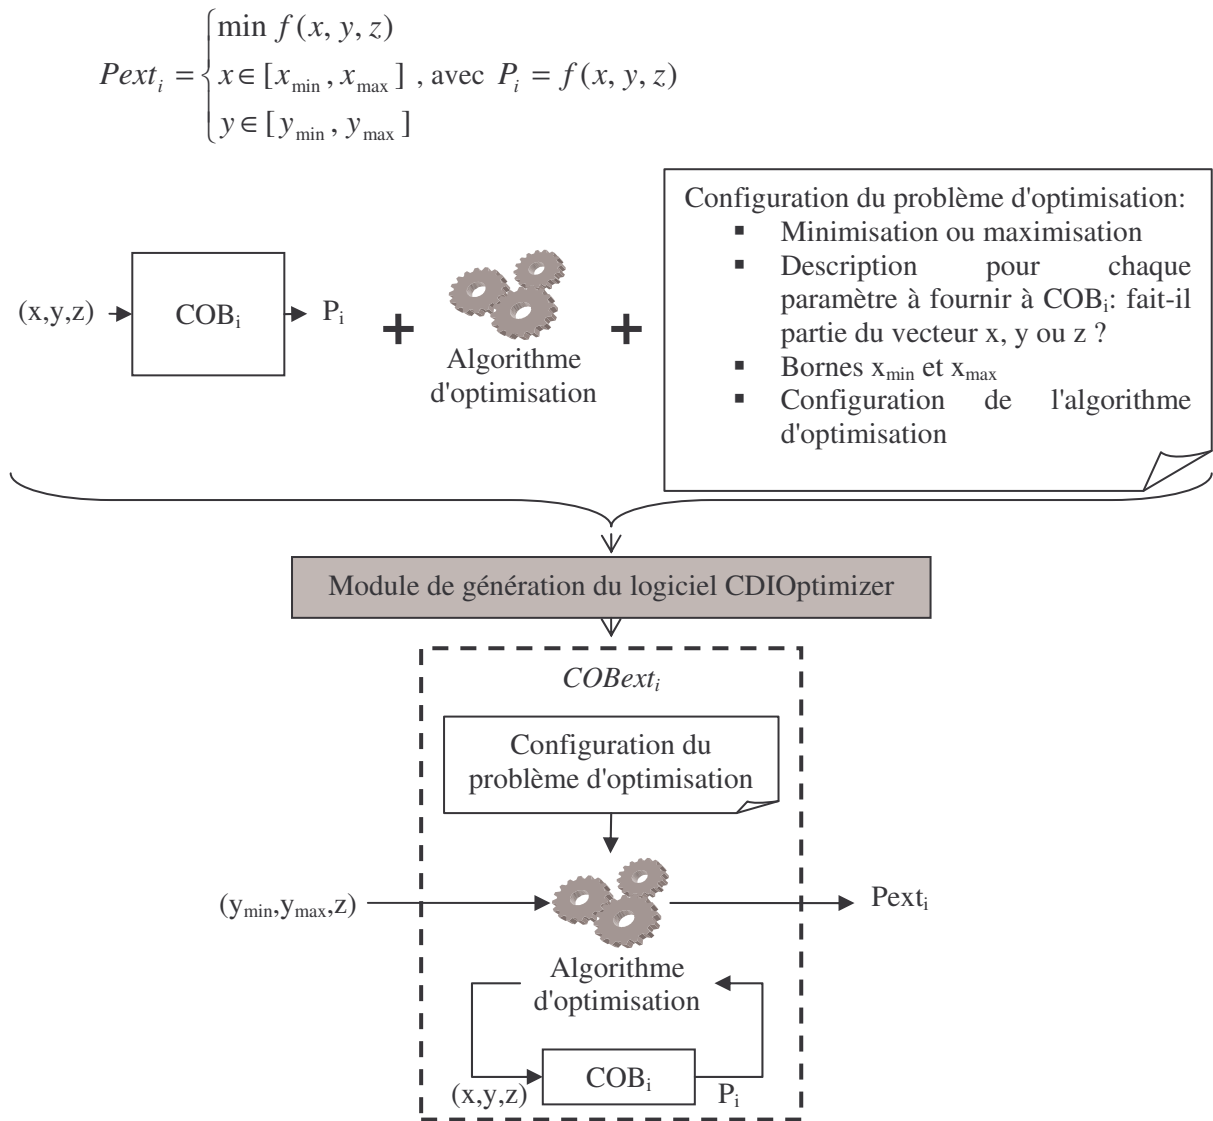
$Pext_i = \begin{cases} \min f(x, y, z) \\ x \in [x_{\min}, x_{\max}] \\ y \in [y_{\min}, y_{\max}] \end{cases}$, avec $P_i = f(x, y, z)$

(x,y,z) COB$_i$ P$_i$ + Algorithme d'optimisation +

Configuration du problème d'optimisation:
- Minimisation ou maximisation
- Description pour chaque paramètre à fournir à COB$_i$: fait-il partie du vecteur x, y ou z ?
- Bornes x$_{min}$ et x$_{max}$
- Configuration de l'algorithme d'optimisation

Module de génération du logiciel CDIOptimizer

COBext$_i$

Configuration du problème d'optimisation

(y$_{min}$,y$_{max}$,z)

Pext$_i$

Algorithme d'optimisation

(x,y,z) COB$_i$ P$_i$